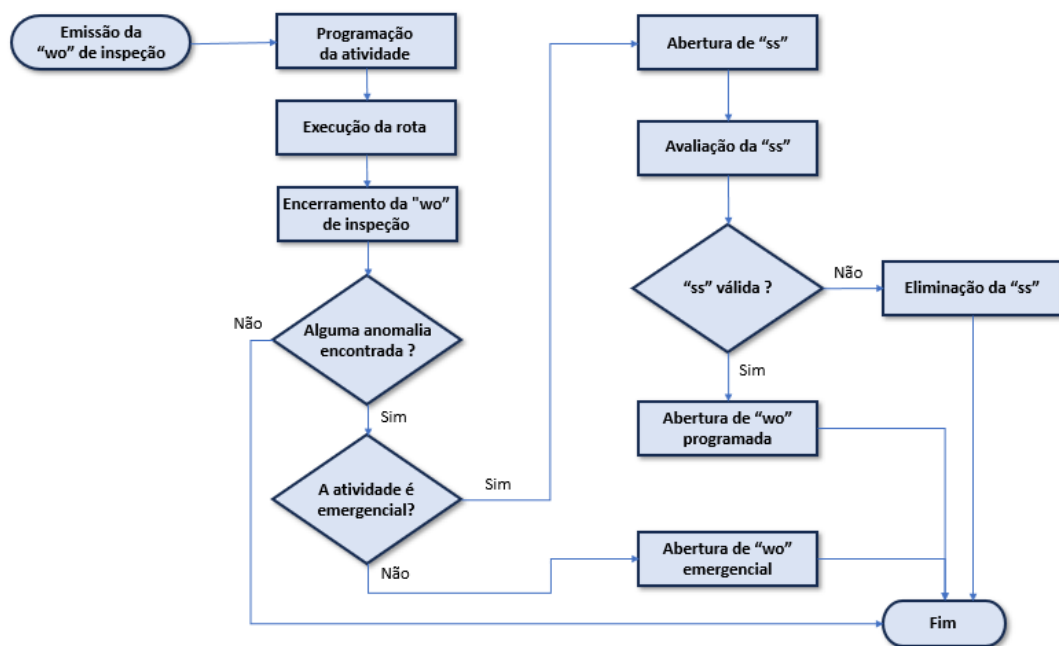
Emissão da “wo” de inspeção

Programação da atividade

Execução da rota

Encerramento da "wo" de inspeção

Não

Alguma anomalia encontrada ?

Sim

A atividade é emergencial?

Sim

Não

Abertura de “ss”

Avaliação da “ss”

“ss” válida ?

Não

Eliminação da “ss”

Sim

Abertura de “wo” programada

Abertura de “wo” emergencial

Fim